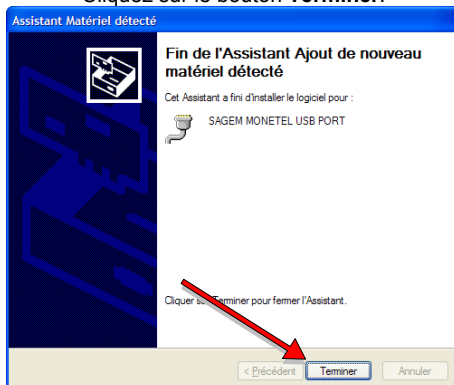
Cliquez sur le bouton Terminer.

Assistant Matériel détecté

Fin de l'Assistant Ajout de nouveau matériel détecté

Cet Assistant a fini d'installer le logiciel pour :

SAGEM MONETEL USB PORT

Cliquer sur Terminer pour fermer l'Assistant.

< Précédent | Terminer | Annuler